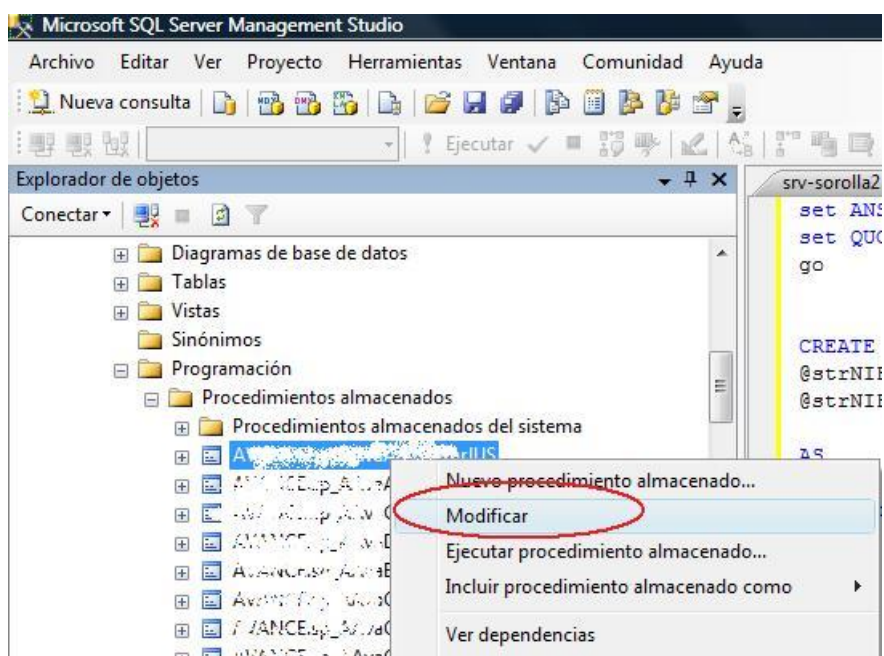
Microsoft SQL Server Management Studio

Archivo Editar Ver Proyecto Herramientas Ventana Comunidad Ayuda

Nueva consulta

Ejecutar

Explorador de objetos

Conectar

Diagramas de base de datos
Tablas
Vistas
Sinónimos
Programación
Procedimientos almacenados
Procedimientos almacenados del sistema
A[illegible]rIUS
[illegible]
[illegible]
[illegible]
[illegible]
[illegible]
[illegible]

Nuevo procedimiento almacenado...
Modificar
Ejecutar procedimiento almacenado...
Incluir procedimiento almacenado como
Ver dependencias

srv-sorolla2

set ANS
set QUO
go

CREATE
@strNIF
@strNIF

AS